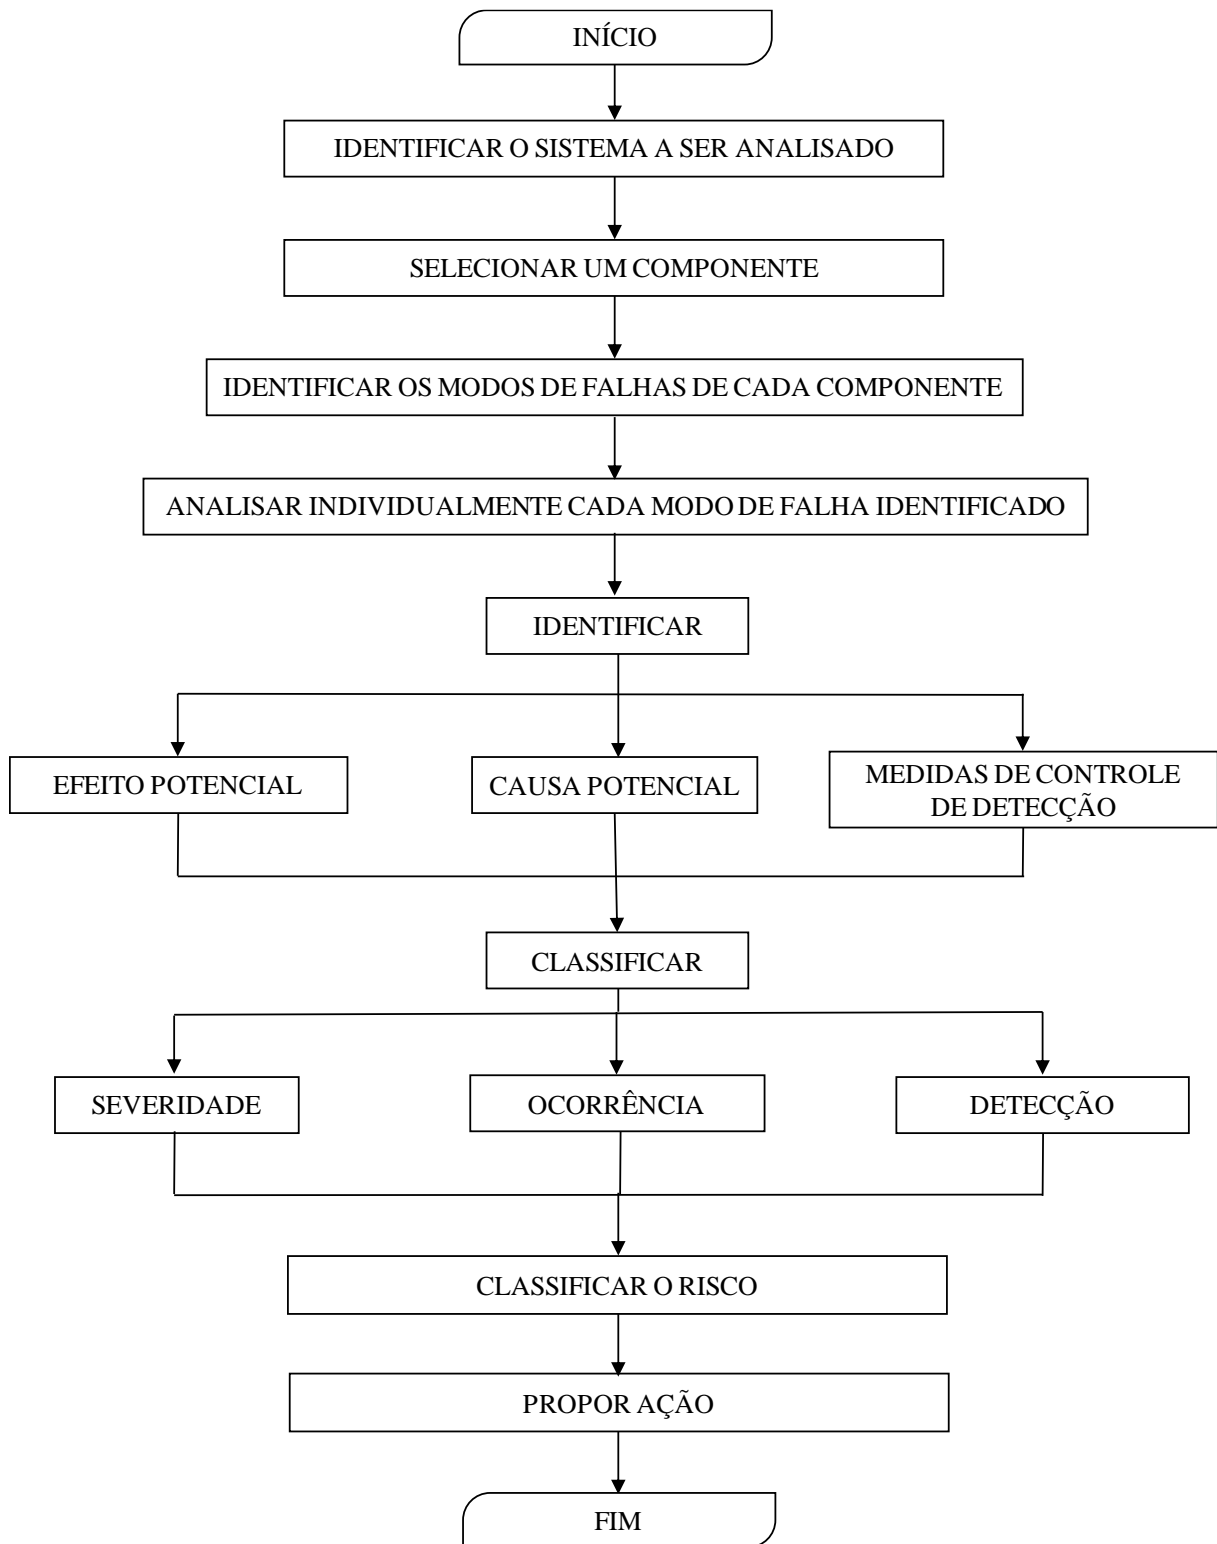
INÍCIO

IDENTIFICAR O SISTEMA A SER ANALISADO

SELECIONAR UM COMPONENTE

IDENTIFICAR OS MODOS DE FALHAS DE CADA COMPONENTE

ANALISAR INDIVIDUALMENTE CADA MODO DE FALHA IDENTIFICADO

IDENTIFICAR

EFEITO POTENCIAL

CAUSA POTENCIAL

MEDIDAS DE CONTROLE DE DETECÇÃO

CLASSIFICAR

SEVERIDADE

OCORRÊNCIA

DETECÇÃO

CLASSIFICAR O RISCO

PROPOR AÇÃO

FIM